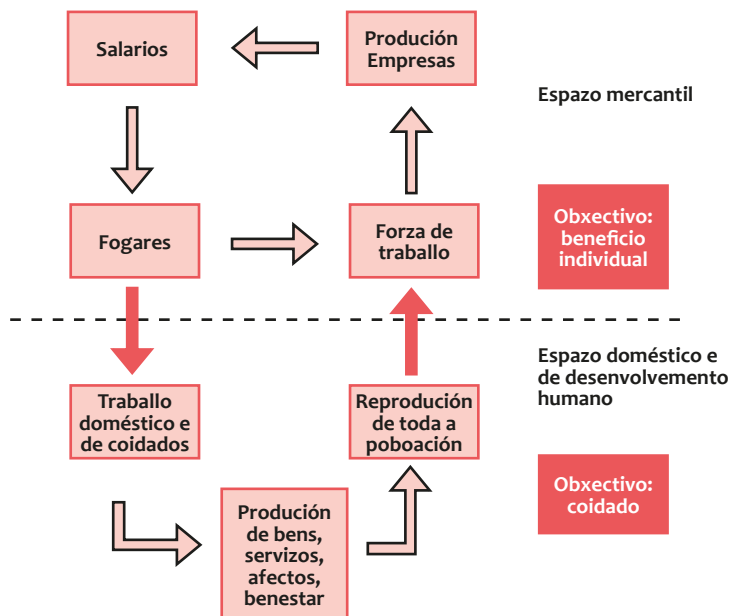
Salarios

Produción Empresas

Espazo mercantil

Fogares

Forza de traballo

Obxectivo: beneficio individual

Espazo doméstico e de desenvolvemento humano

Traballo doméstico e de coidados

Reprodución de toda a poboación

Obxectivo: coidado

Produción de bens, servizos, afectos, benestar